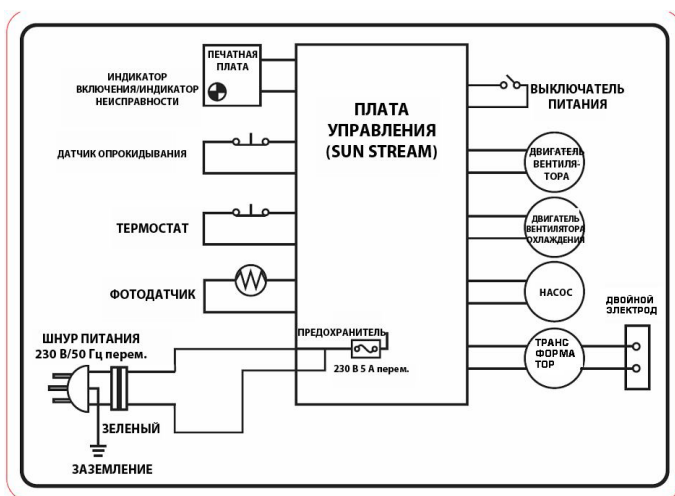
ПЕЧАТНАЯ ПЛАТА

ИНДИКАТОР ВКЛЮЧЕНИЯ/ИНДИКАТОР НЕИСПРАВНОСТИ

ПЛАТА УПРАВЛЕНИЯ (SUN STREAM)

ВЫКЛЮЧАТЕЛЬ ПИТАНИЯ

ДАТЧИК ОПРОКИДЫВАНИЯ

ДВИГАТЕЛЬ ВЕНТИЛЯТОРА

ТЕРМОСТАТ

ДВИГАТЕЛЬ ВЕНТИЛЯТОРА ОХЛАЖДЕНИЯ

ФОТОДАТЧИК

НАСОС

ДВОЙНОЙ ЭЛЕКТРОД

ШНУР ПИТАНИЯ 230 В/50 Гц перем.

ПРЕДОХРАНИТЕЛЬ

230 В 5 А перем.

ТРАНСФОРМАТОР

ЗЕЛЕНЫЙ

ЗАЗЕМЛЕНИЕ